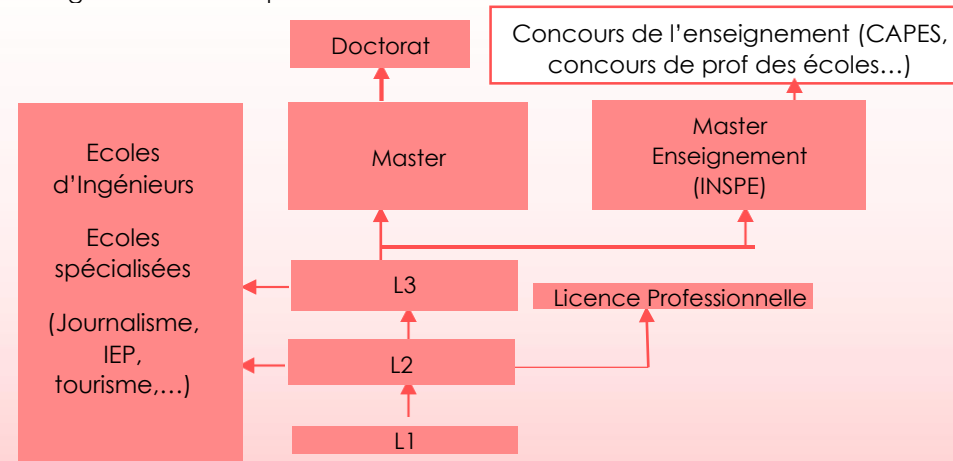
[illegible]

Doctorat

Concours de l'enseignement (CAPES, concours de prof des écoles…)

Ecoles d'Ingénieurs

Ecoles spécialisées

(Journalisme, IEP, tourisme,…)

Master

Master Enseignement (INSPE)

L3

Licence Professionnelle

L2

L1